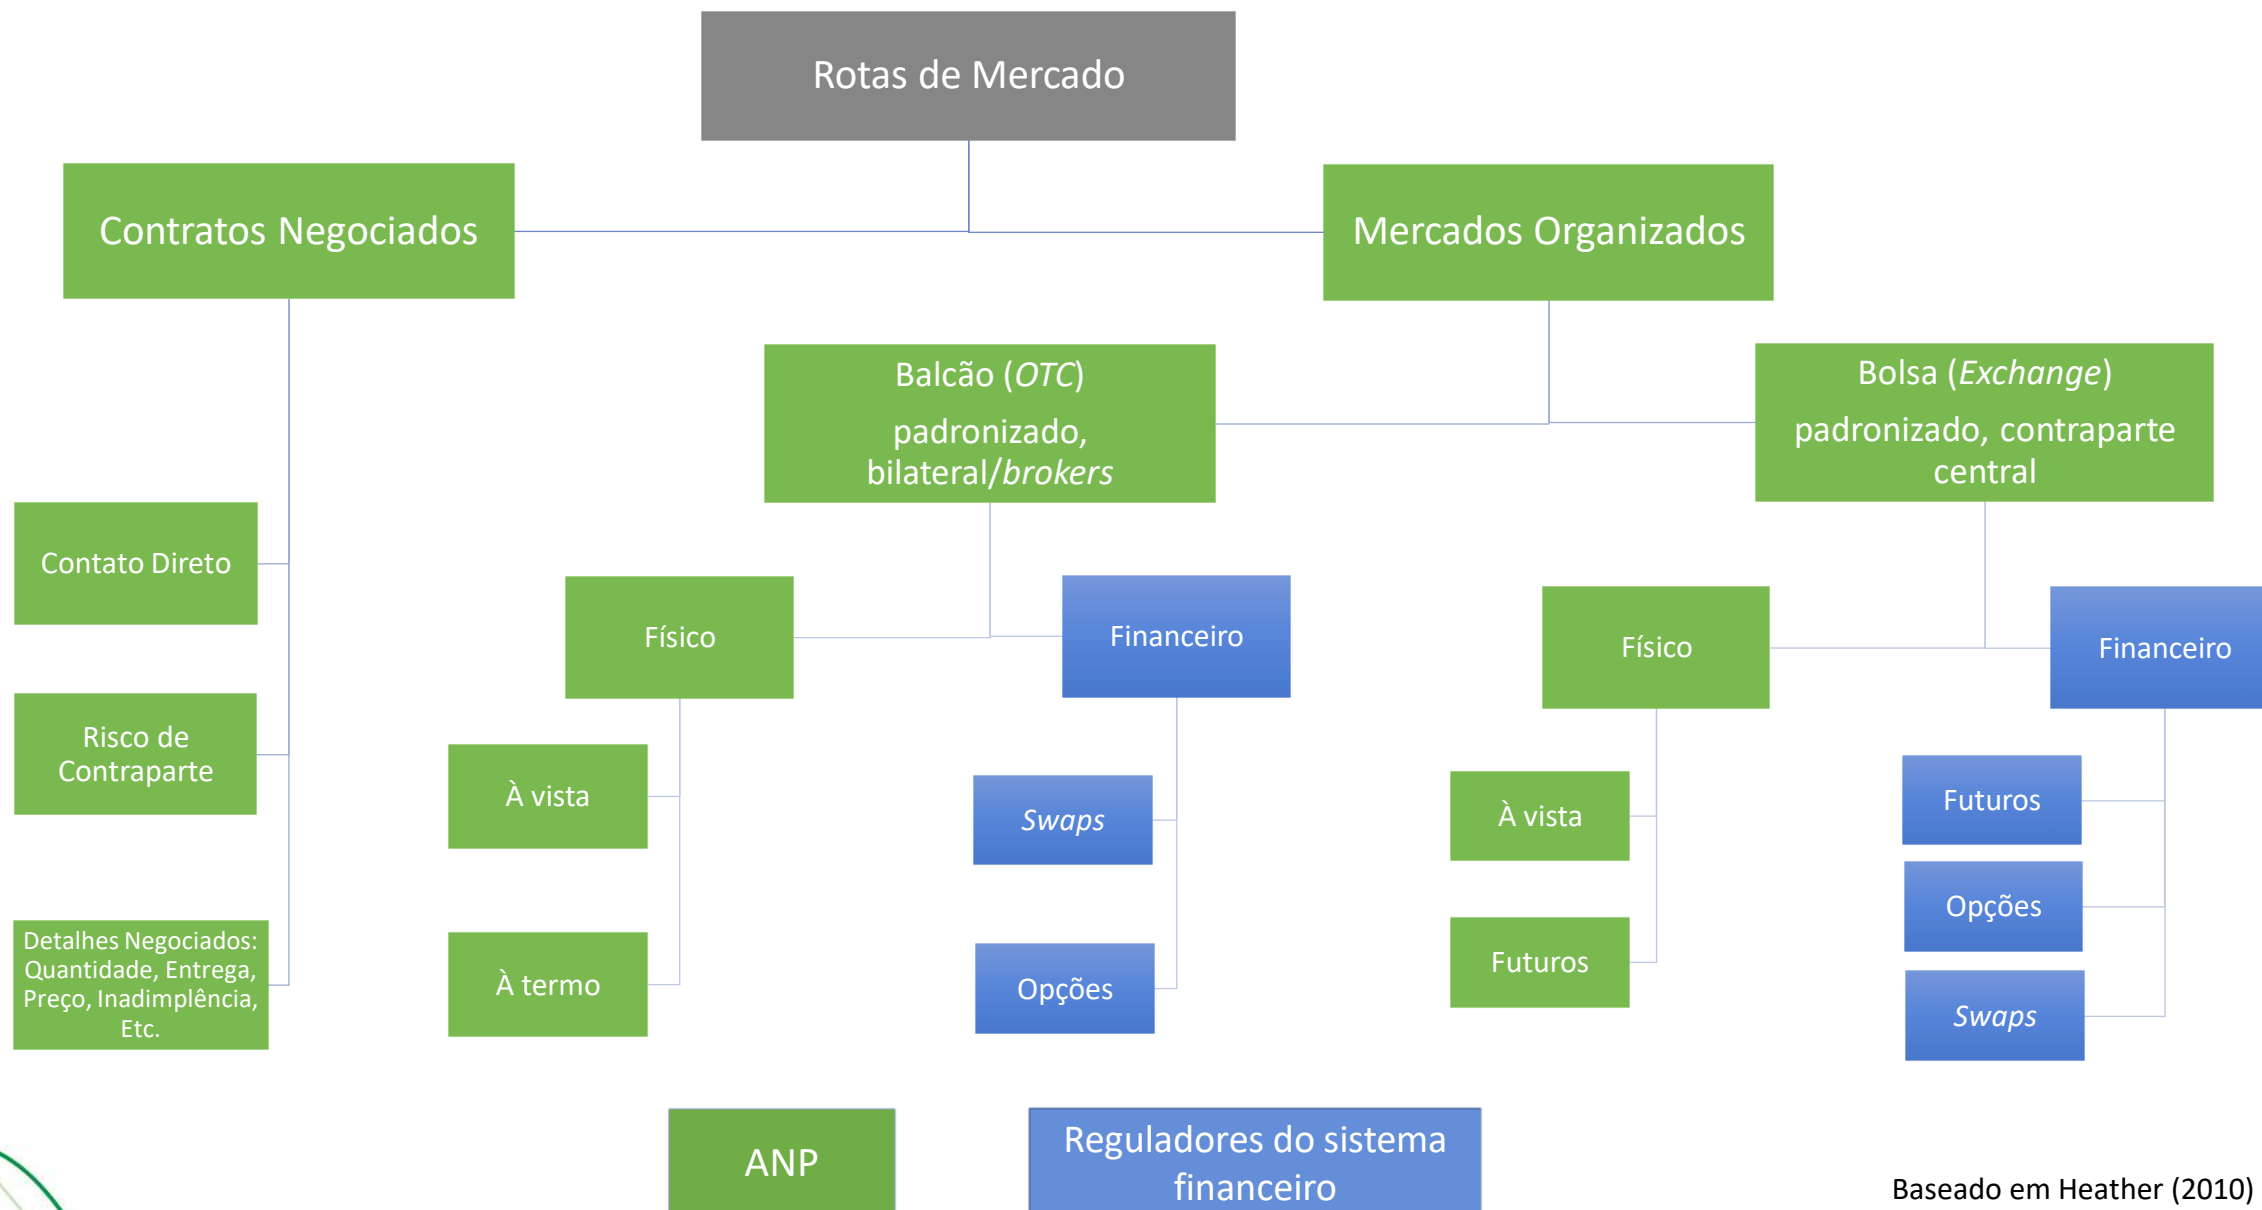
Rotas de Mercado

Contratos Negociados

Mercados Organizados

Balcão (*OTC*)

padronizado, bilateral/*brokers*

Bolsa (*Exchange*)

padronizado, contraparte central

Contato Direto

Risco de Contraparte

Detalhes Negociados: Quantidade, Entrega, Preço, Inadimplência, Etc.

Físico

À vista

À termo

Financeiro

*Swaps*

Opções

Físico

À vista

Futuros

Financeiro

Futuros

Opções

*Swaps*

ANP

Reguladores do sistema financeiro

Baseado em Heather (2010)